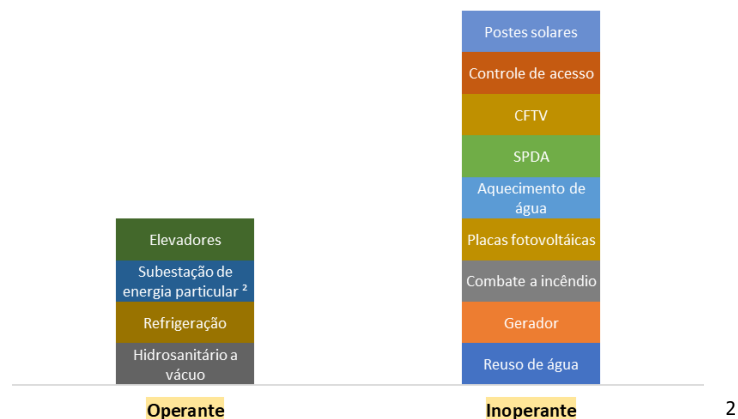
Elevadores

Subestação de energia particular ²

Refrigeração

Hidrosanitário a vácuo

Operante

Postes solares

Controle de acesso

CFTV

SPDA

Aquecimento de água

Placas fotovoltáicas

Combate a incêndio

Gerador

Reuso de água

Inoperante

2